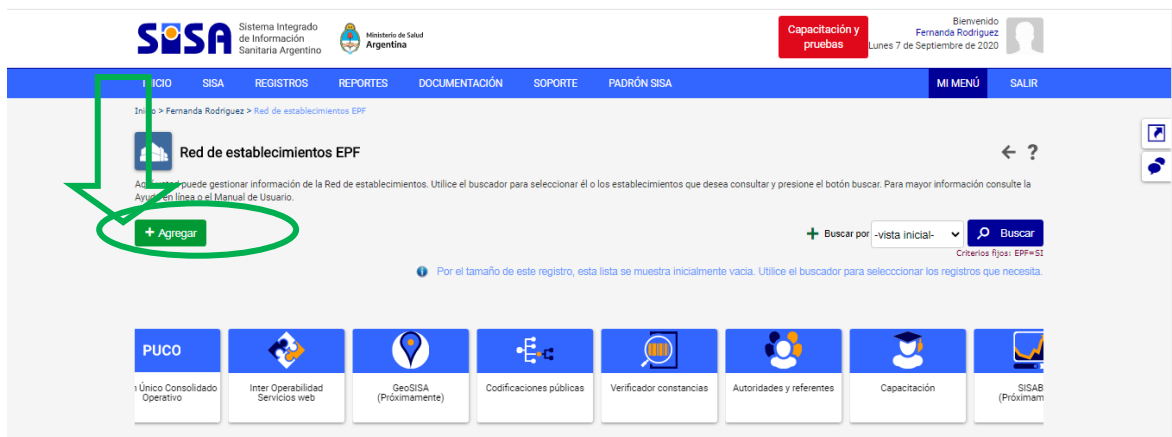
SISA Sistema Integrado de Información Sanitaria Argentino

Ministerio de Salud Argentina

Capacitación y pruebas

Bienvenido
Fernanda Rodriguez
Lunes 7 de Septiembre de 2020

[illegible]ICIO SISA REGISTROS REPORTES DOCUMENTACIÓN SOPORTE PADRÓN SISA MI MENÚ SALIR

Ini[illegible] > Fernanda Rodriguez > Red de establecimientos EPF

Red de establecimientos EPF

A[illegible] puede gestionar información de la Red de establecimientos. Utilice el buscador para seleccionar él o los establecimientos que desea consultar y presione el botón buscar. Para mayor información consulte la Ayu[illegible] en línea o el Manual de Usuario.

+ Agregar

Buscar por -vista inicial- Buscar

Criterios fijos: EPF=SI

Por el tamaño de este registro, esta lista se muestra inicialmente vacia. Utilice el buscador para selecccionar los registros que necesita.

PUCO
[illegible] Único Consolidado Operativo

Inter Operabilidad Servicios web

GeoSISA (Próximamente)

Codificaciones públicas

Verificador constancias

Autoridades y referentes

Capacitación

SISAB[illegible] (Próximam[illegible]